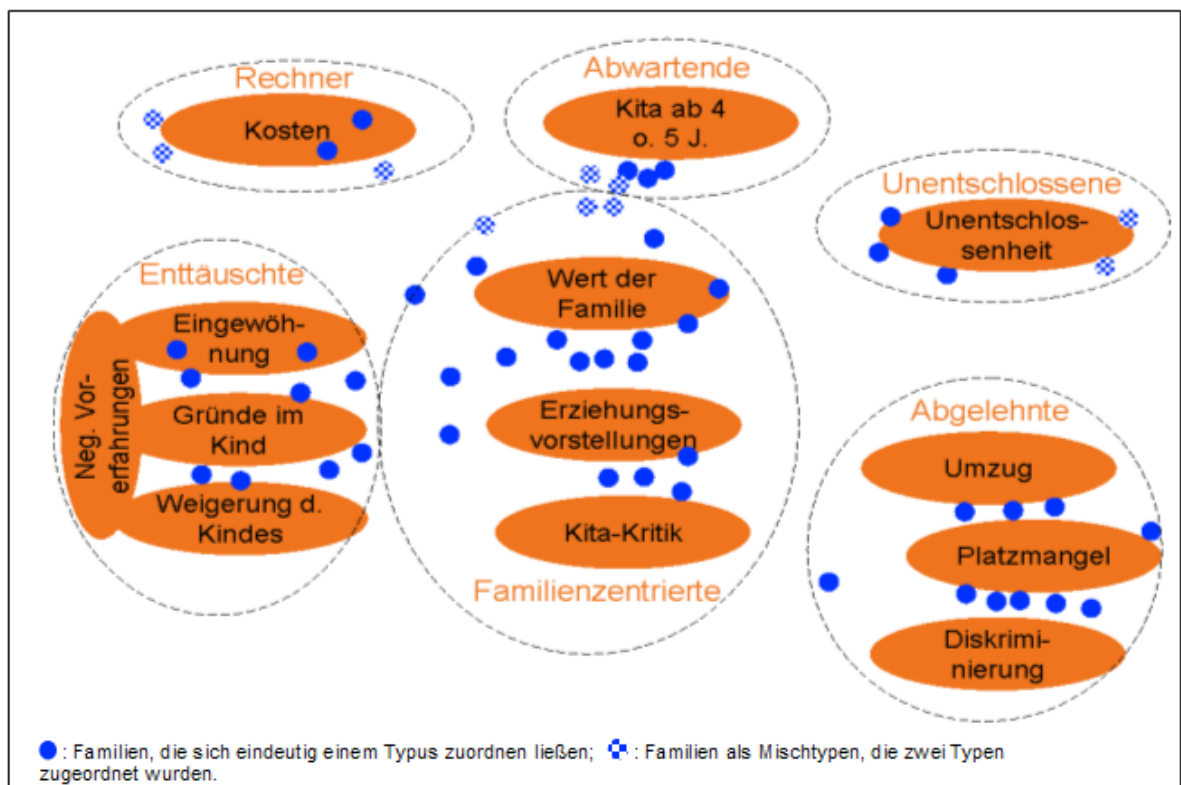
Rechner
Kosten

Abwartende
Kita ab 4 o. 5 J.

Unentschlossene
Unentschlossenheit

Enttäuschte
Neg. Vorerfahrungen
Eingewöhnung
Gründe im Kind
Weigerung d. Kindes

Wert der Familie
Erziehungsvorstellungen
Kita-Kritik
Familienzentrierte

Abgelehnte
Umzug
Platzmangel
Diskriminierung

: Familien, die sich eindeutig einem Typus zuordnen ließen; : Familien als Mischtypen, die zwei Typen zugeordnet wurden.